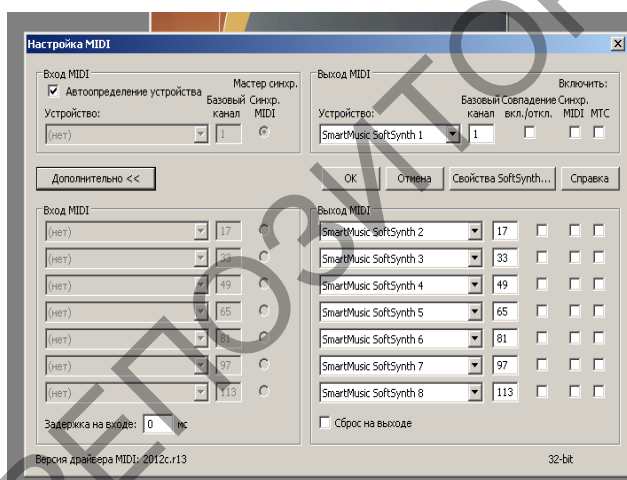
Настройка MIDI

Вход MIDI
Автоопределение устройства
Мастер синхр.
Устройство:
Базовый канал
Синхр. MIDI
(нет)
1

Выход MIDI
Включить:
Устройство:
Базовый канал
Совпадение вкл./откл.
Синхр. MIDI
MTC
SmartMusic SoftSynth 1
1

Дополнительно <<
OK
Отмена
Свойства SoftSynth...
Справка

Вход MIDI
(нет) 17
(нет) 33
(нет) 49
(нет) 65
(нет) 81
(нет) 97
(нет) 113
Задержка на входе: 0 мс

Выход MIDI
SmartMusic SoftSynth 2 17
SmartMusic SoftSynth 3 33
SmartMusic SoftSynth 4 49
SmartMusic SoftSynth 5 65
SmartMusic SoftSynth 6 81
SmartMusic SoftSynth 7 97
SmartMusic SoftSynth 8 113
Сброс на выходе

Версия драйвера MIDI: 2012c.r13
32-bit

РЕПОЗИТОРИЙ